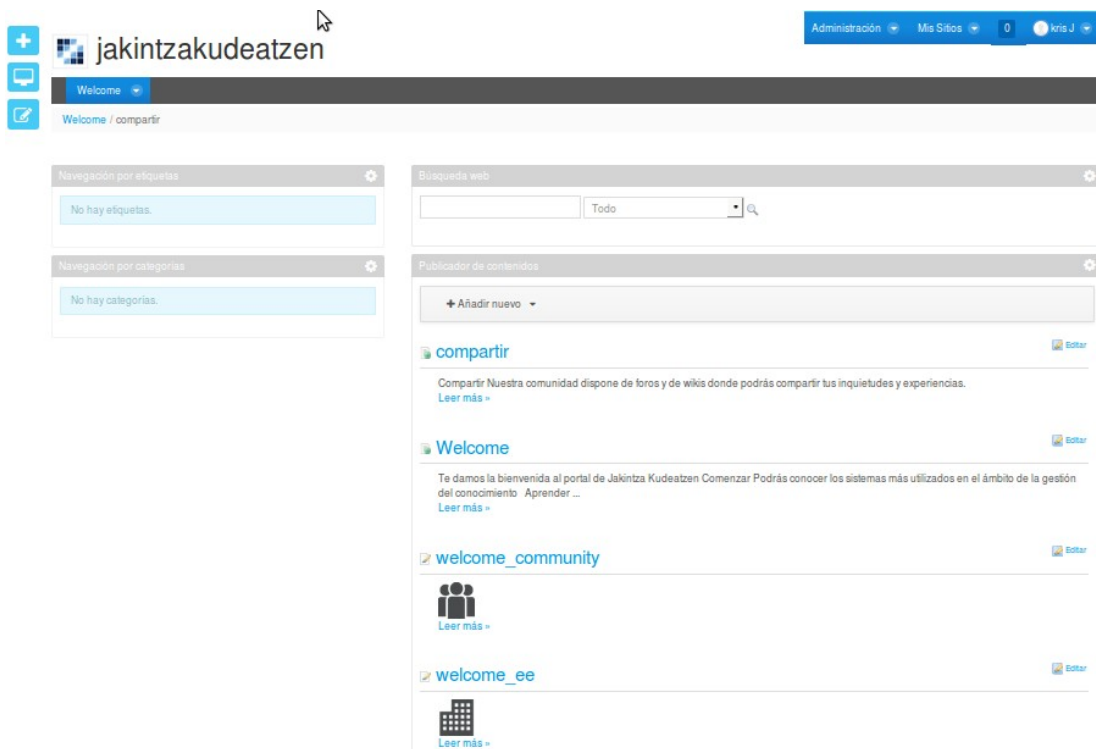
jakintzakudeatzen

Administración Mis Sitios 0 kris J

Welcome

Welcome / compartir

Navegación por etiquetas

No hay etiquetas.

Navegación por categorías

No hay categorías.

Búsqueda web

Todo

Publicador de contenidos

+ Añadir nuevo

compartir

Editar

Compartir Nuestra comunidad dispone de foros y de wikis donde podrás compartir tus inquietudes y experiencias.
Leer más »

Welcome

Editar

Te damos la bienvenida al portal de Jakintza Kudeatzen Comenzar Podrás conocer los sistemas más utilizados en el ámbito de la gestión del conocimiento Aprender ...
Leer más »

welcome_community

Editar

Leer más »

welcome_ee

Editar

Leer más »